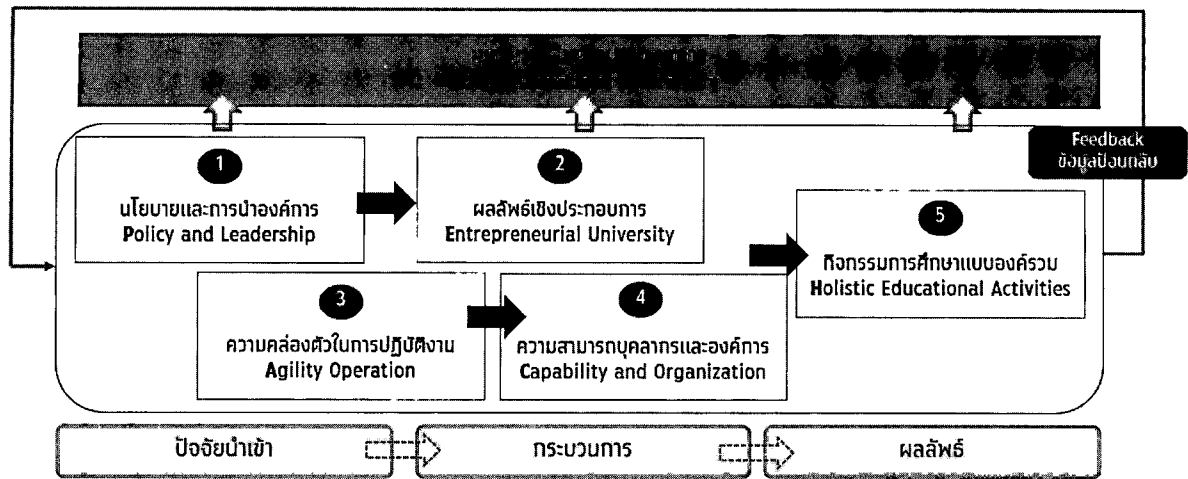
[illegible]

Feedback
ข้อมูลป้อนกลับ

1
นโยบายและการนำองค์การ
Policy and Leadership

2
ผลลัพธ์เชิงประกอบการ
Entrepreneurial University

5
กิจกรรมการศึกษาแบบองค์รวม
Holistic Educational Activities

3
ความคล่องตัวในการปฏิบัติงาน
Agility Operation

4
ความสามารถบุคลากรและองค์การ
Capability and Organization

ปัจจัยนำเข้า

กระบวนการ

ผลลัพธ์